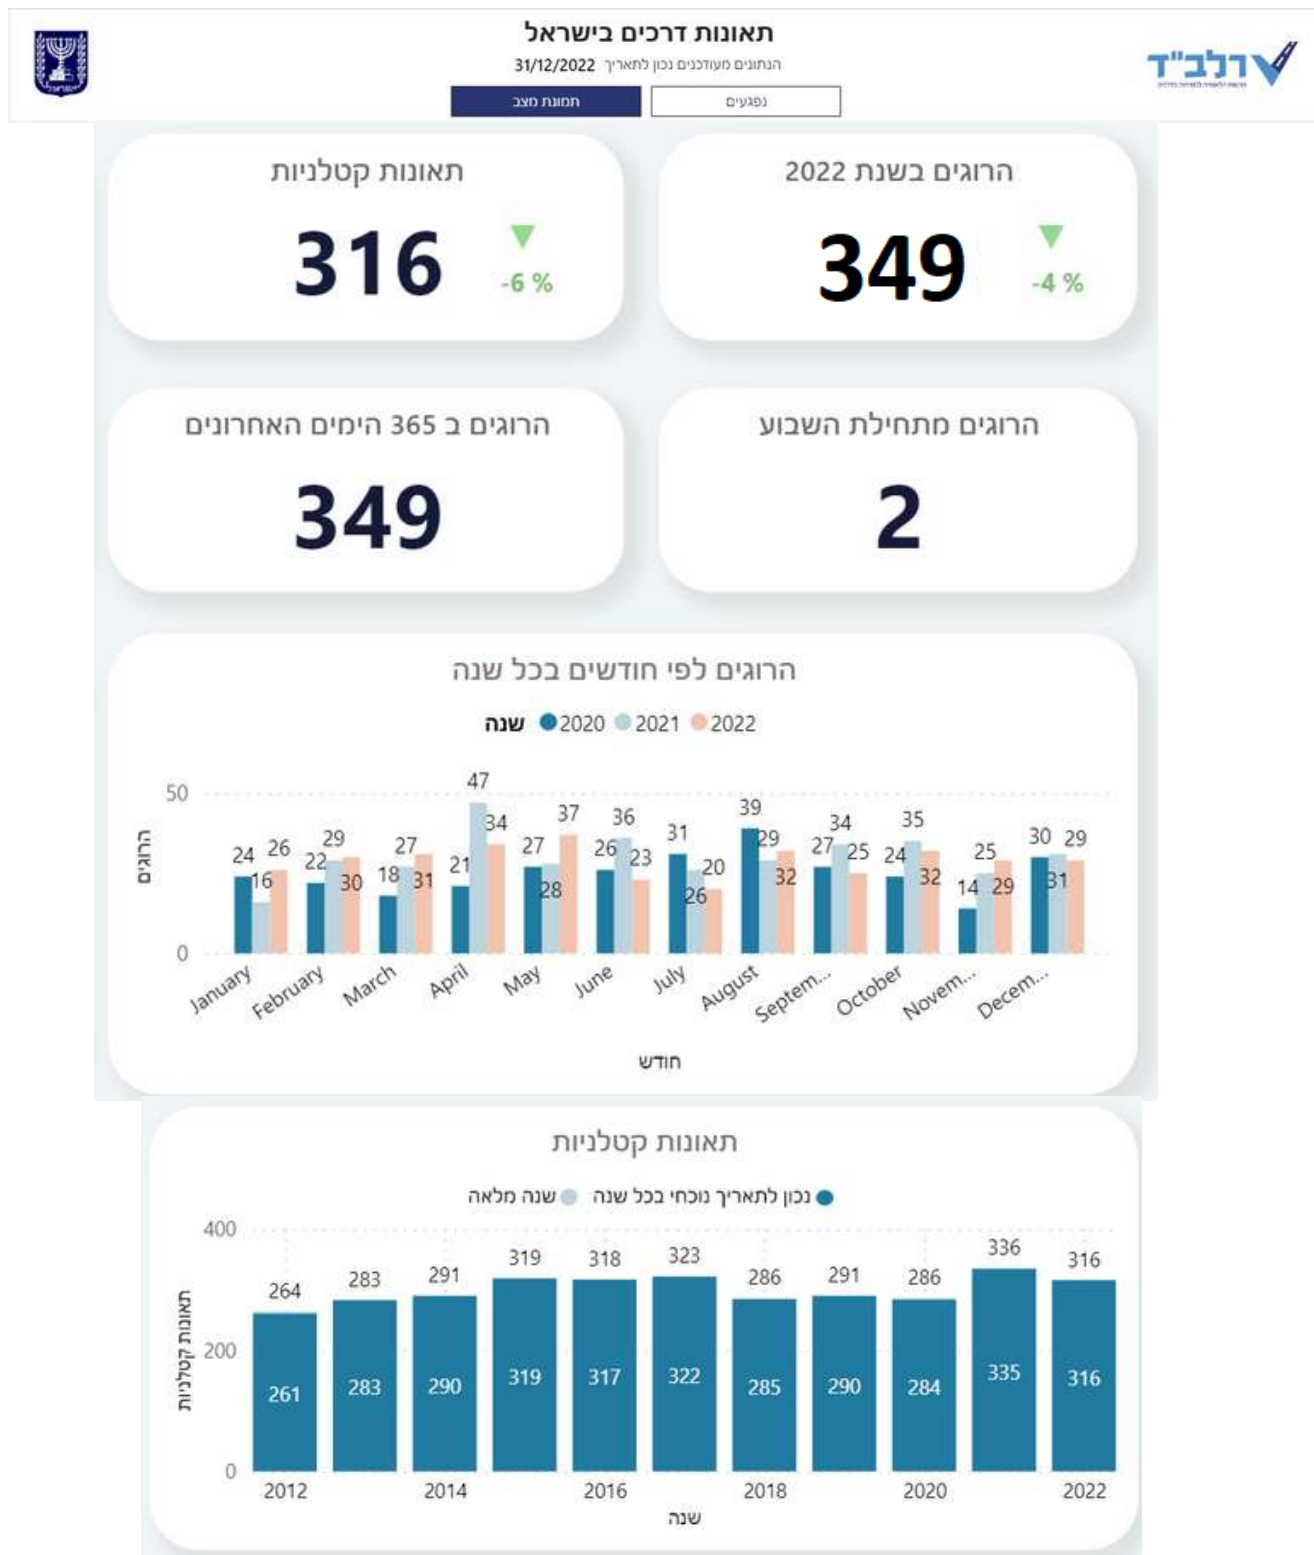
תאונות דרכים בישראל
הנתונים מעודכנים נכון לתאריך 31/12/2022
תמונת מצב
נפגעים
ירלב"ד

תאונות קטלניות
316
-6 %

הרוגים בשנת 2022
349
-4 %

הרוגים ב 365 הימים האחרונים
349

הרוגים מתחילת השבוע
2

הרוגים לפי חודשים בכל שנה
שנה 2020 2021 2022

| | 2020 | 2021 | 2022 |
|---|---|---|---|
| January | 24 | 16 | 26 |
| February | 22 | 29 | 30 |
| March | 18 | 27 | 31 |
| April | 21 | 47 | 34 |
| May | 27 | 28 | 37 |
| June | 26 | 36 | 23 |
| July | 31 | 26 | 20 |
| August | 39 | 29 | 32 |
| Septem... | 27 | 34 | 25 |
| October | 24 | 35 | 32 |
| Novem... | 14 | 25 | 29 |
| Decem... | 30 | 31 | 29 |

50
0
הרוגים
חודש

תאונות קטלניות
נכון לתאריך נוכחי בכל שנה שנה מלאה

| שנה | נכון לתאריך נוכחי בכל שנה | שנה מלאה |
|---|---|---|
| 2012 | 261 | 264 |
| 2013 | 283 | 283 |
| 2014 | 290 | 291 |
| 2015 | 319 | 319 |
| 2016 | 317 | 318 |
| 2017 | 322 | 323 |
| 2018 | 285 | 286 |
| 2019 | 290 | 291 |
| 2020 | 284 | 286 |
| 2021 | 335 | 336 |
| 2022 | 316 | 316 |

400
200
0
תאונות קטלניות
2012 2014 2016 2018 2020 2022
שנה